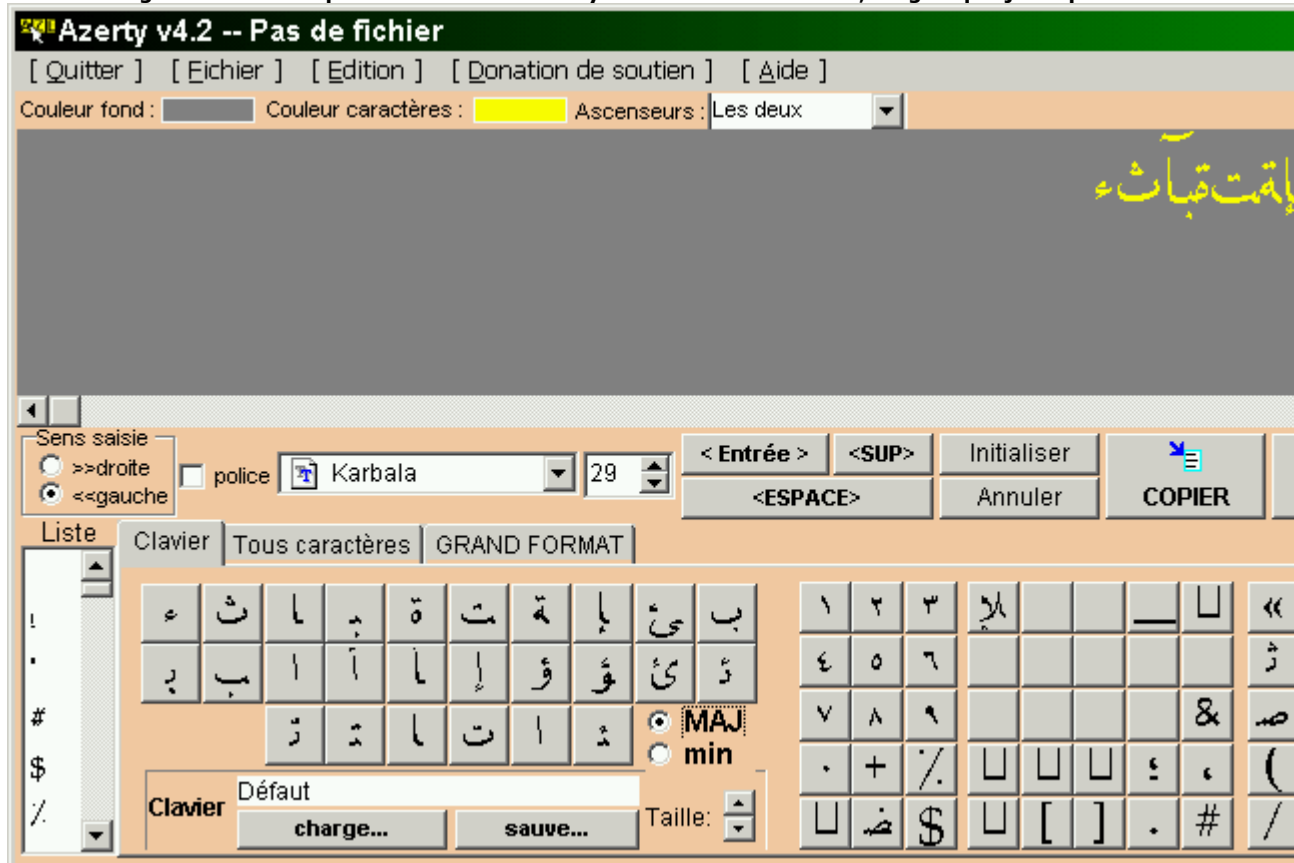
Azerty v4.2 -- Pas de fichier

[ Quitter ] [ Fichier ] [ Edition ] [ Donation de soutien ] [ Aide ]

Couleur fond : Couleur caractères : Ascenseurs : Les deux

إقمتقباثء

Sens saisie
>>droite
<<gauche

police Karbala 29

< Entrée > <SUP> Initialiser
<ESPACE> Annuler COPIER

Liste
!
.
#
$
٪

Clavier | Tous caractères | GRAND FORMAT

ء ث ا ب ة ت ة إ ئ ب
ب ب ا آ أ إ ؤ ؤ ئ ذ
ت ت ا ت ا ث

MAJ
min

Clavier Défaut
charge... sauve... Taille:

١ ٢ ٣ لا
٤ ٥ ٦
٧ ٨ ٩ &
. + ٪ ؛ ،
ض $ [ ] . # /
«